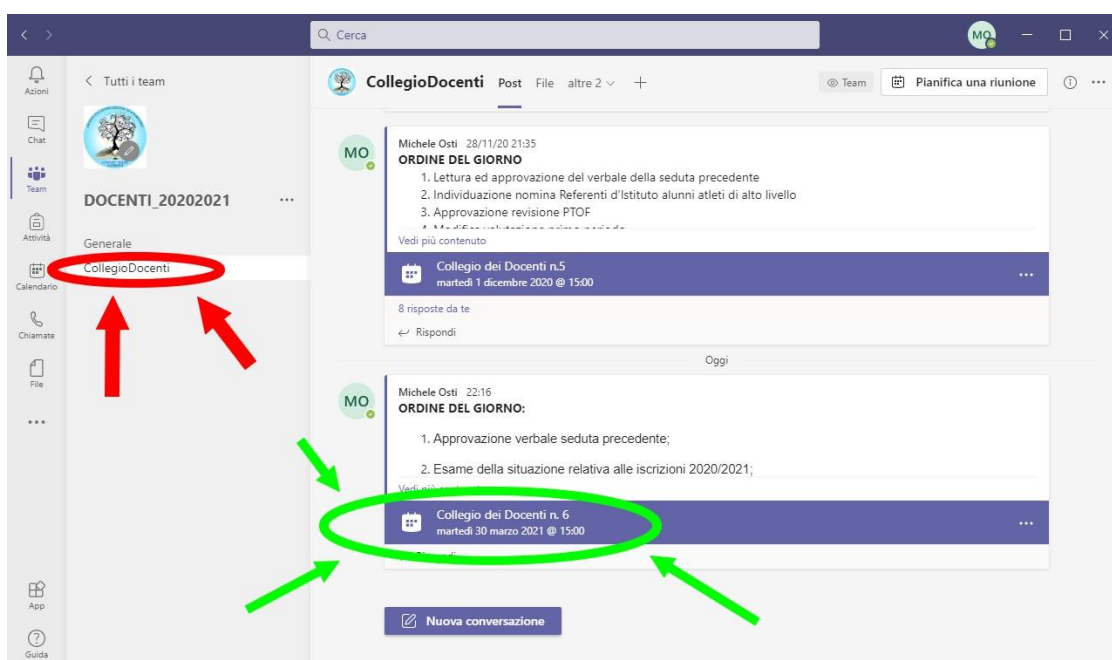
Cerca
MO

Azioni
Chat
Team
Attività
Calendario
Chiamate
File
...
App
Guida

< Tutti i team

DOCENTI_20202021 ...

Generale
CollegioDocenti

CollegioDocenti Post File altre 2 +
Team
Pianifica una riunione

MO
Michele Osti 28/11/20 21:35
ORDINE DEL GIORNO
1. Lettura ed approvazione del verbale della seduta precedente
2. Individuazione nomina Referenti d'Istituto alunni atleti di alto livello
3. Approvazione revisione PTOF
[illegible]
Vedi più contenuto

Collegio dei Docenti n.5
martedì 1 dicembre 2020 @ 15:00

8 risposte da te
Rispondi

Oggi

MO
Michele Osti 22:16
ORDINE DEL GIORNO:

1. Approvazione verbale seduta precedente;

2. Esame della situazione relativa alle iscrizioni 2020/2021;
Vedi più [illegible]

Collegio dei Docenti n. 6
martedì 30 marzo 2021 @ 15:00

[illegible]

Nuova conversazione